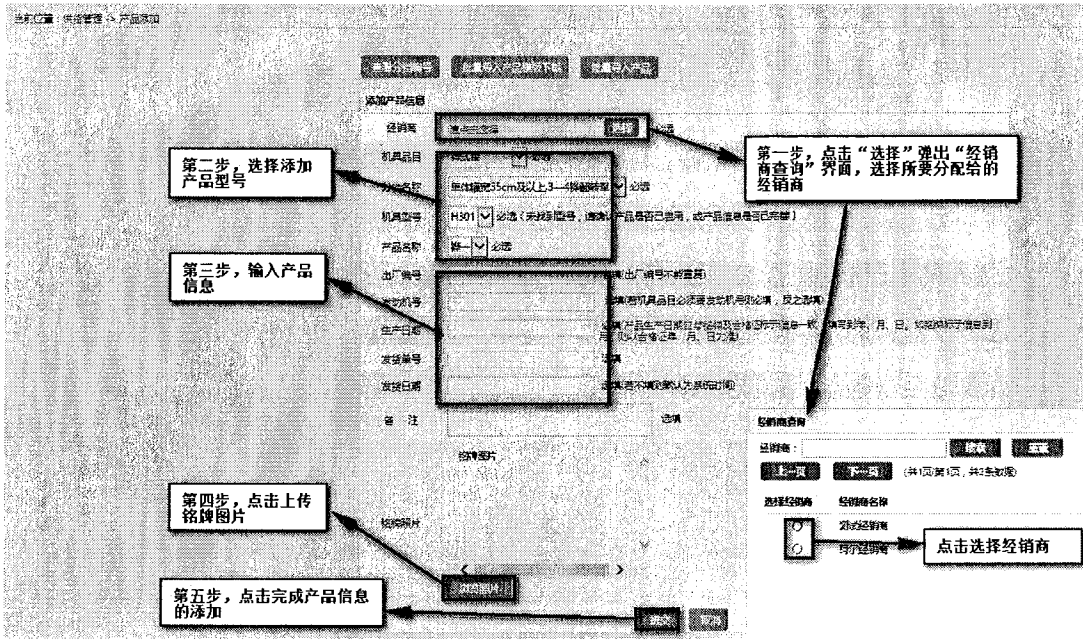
当前位置：供货管理 -> 产品添加

添加产品信息

经销商 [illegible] 选择 必选

第一步，点击"选择"弹出"经销商查询"界面，选择所要分配给的经销商

第二步，选择添加产品型号

机具品目 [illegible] 必选

分档名称 单体履宽35cm及以上3—4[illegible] 必选

机具型号 H301 必选（未找到型号，请确认产品是否已录用，或产品信息是否已完善）

产品名称 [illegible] 必选

第三步，输入产品信息

出厂编号 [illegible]（出厂编号不能重复）

发动机号 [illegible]

生产日期 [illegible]

发货单号 选填

发货日期 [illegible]

备 注 选填

铭牌图片

第四步，点击上传铭牌图片

铭牌照片

第五步，点击完成产品信息的添加

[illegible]

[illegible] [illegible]

经销商查询

经销商： 搜索 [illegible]

上一页 下一页 (共1页第1页，共3条数据)

选择经销商 经销商名称

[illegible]经销商

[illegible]经销商

点击选择经销商